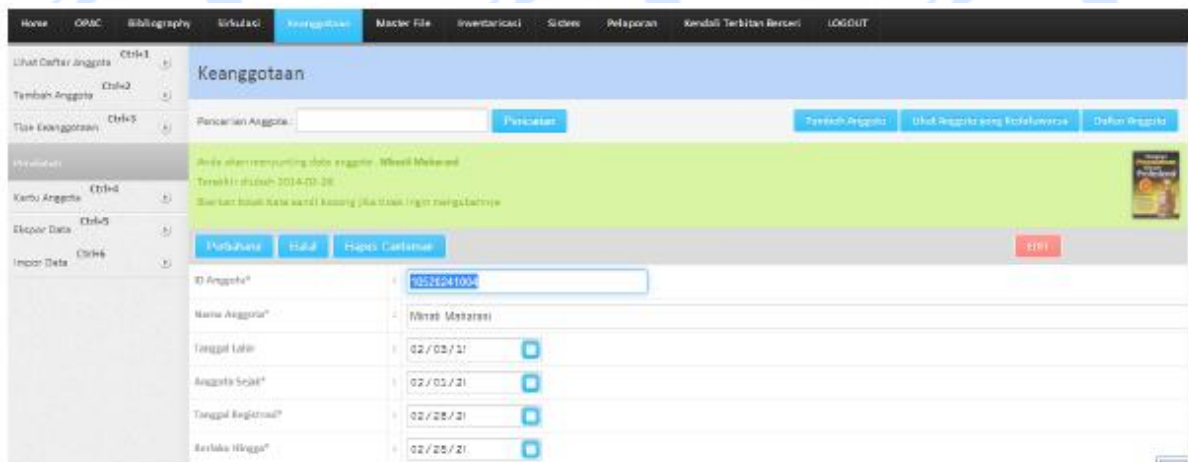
Home OPAC Bibliography Sirkulasi Keanggotaan Master File Inventarisasi Sistem Pelaporan Kendali Terbitan Berseri LOGOUT

Lihat Daftar Anggota Ctrl+1
Tambah Anggota Ctrl+2
Tipe Keanggotaan Ctrl+3
Peralatan
Kartu Anggota Ctrl+4
Ekspor Data Ctrl+5
Impor Data Ctrl+6

Keanggotaan

Pencarian Anggota : Pencarian

Tambah Anggota Lihat Anggota yang Kadaluwarsa Daftar Anggota

Anda akan menyunting data anggota : Mirah Maharani
Terakhir diubah 2014-02-28
Biarkan kotak kata sandi kosong jika tidak ingin mengubahnya

Perbaharui Batal Hapus Cantuman Edit

ID Anggota* : 10526241004
Nama Anggota* : Mirah Maharani
Tanggal Lahir : 02/05/2!
Anggota Sejak* : 02/01/2!
Tanggal Registrasi* : 02/28/2!
Berlaku Hingga* : 02/28/2!